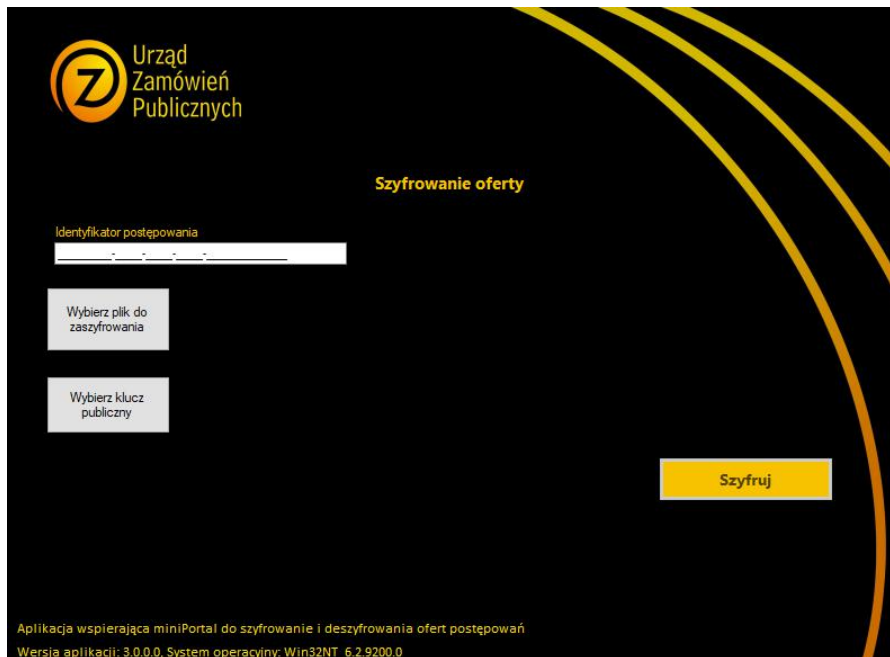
Urząd Zamówień Publicznych

Szyfrowanie oferty

Identyfikator postępowania

________-____-____-____-____________

Wybierz plik do zaszyfrowania

Wybierz klucz publiczny

Szyfruj

Aplikacja wspierająca miniPortal do szyfrowanie i deszyfrowania ofert postępowań

Wersja aplikacji: 3.0.0.0, System operacyjny: Win32NT 6.2.9200.0